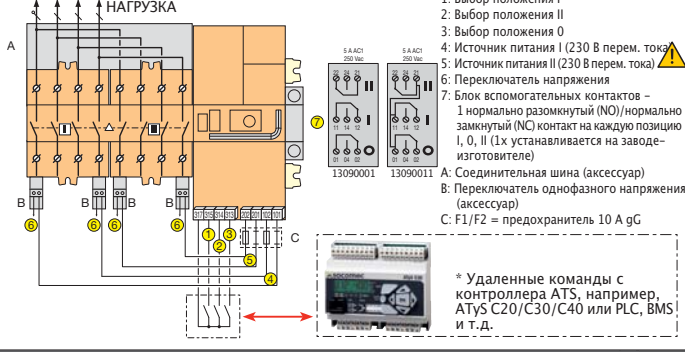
НАГРУЗКА

A

B B B B

6 6 6 6

1 2 3 4 5

C

7

5 A AC1 250 Vac

24 21 22

11 14 12

01 04 02

13090001

5 A AC1 250 Vac

24 21 22

11 14 12

01 04 02

13090011

I

0

II

1: Выбор положения I
2: Выбор положения II
3: Выбор положения 0
4: Источник питания I (230 В перем. тока)
5: Источник питания II (230 В перем. тока)
6: Переключатель напряжения
7: Блок вспомогательных контактов – 1 нормально разомкнутый (NO)/нормально замкнутый (NC) контакт на каждую позицию I, 0, II (1х устанавливается на заводе-изготовителе)
A: Соединительная шина (аксессуар)
B: Переключатель однофазного напряжения (аксессуар)
C: F1/F2 = предохранитель 10 A gG

SOCOMEC

* Удаленные команды с контроллера ATS, например, ATyS C20/C30/C40 или PLC, BMS и т.д.